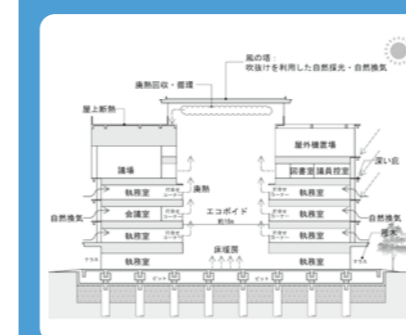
風の塔
吹抜けを利用した自然採光・自然換気

廃熱回収・循環

屋上断熱

議場

執務室

廃熱

会議室

執務室

執務室

自然換気

エコボイド

床暖房

屋外機置場

図書室

議員控室

深い庇

執務室

執務室

執務室

自然換気

植栽

テラス

ピット

ピット

テラス